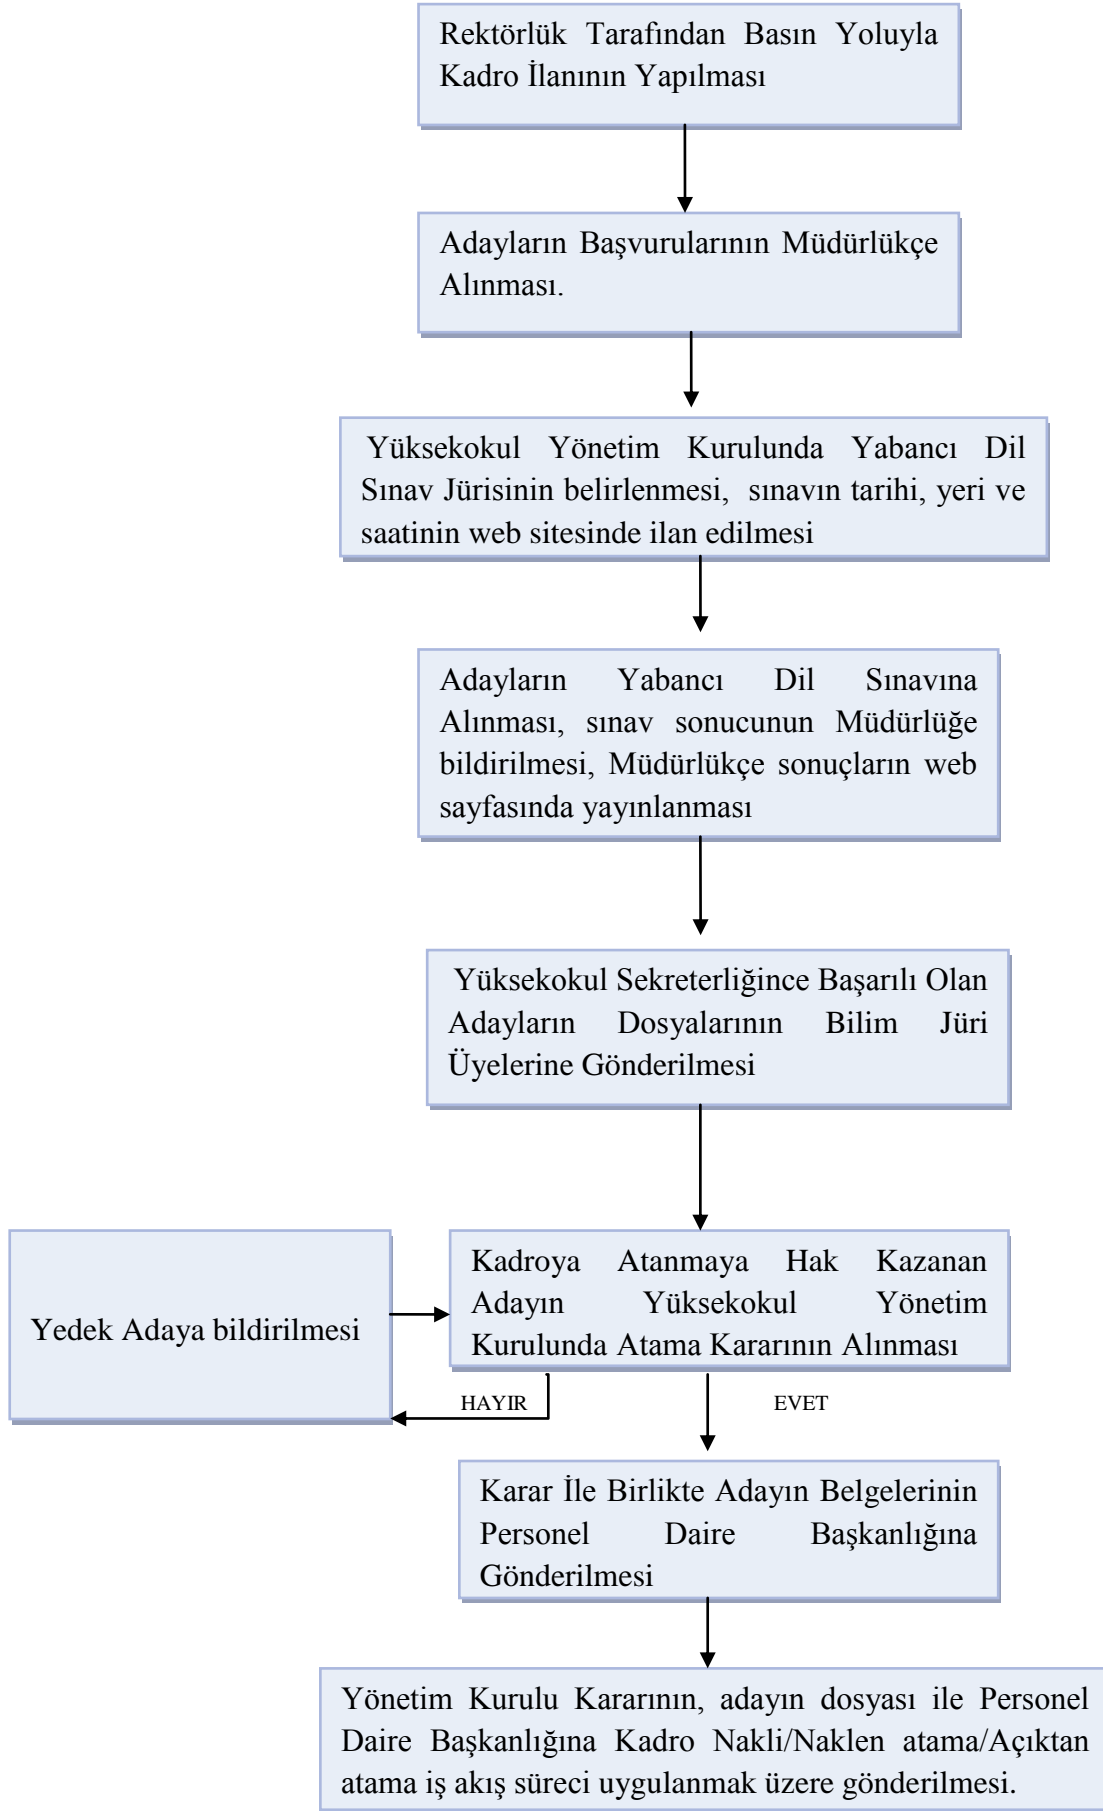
Rektörlük Tarafından Basın Yoluyla Kadro İlanının Yapılması

Adayların Başvurularının Müdürlükçe Alınması.

Yüksekokul Yönetim Kurulunda Yabancı Dil Sınav Jürisinin belirlenmesi, sınavın tarihi, yeri ve saatinin web sitesinde ilan edilmesi

Adayların Yabancı Dil Sınavına Alınması, sınav sonucunun Müdürlüğe bildirilmesi, Müdürlükçe sonuçların web sayfasında yayınlanması

Yüksekokul Sekreterliğince Başarılı Olan Adayların Dosyalarının Bilim Jüri Üyelerine Gönderilmesi

Yedek Adaya bildirilmesi

Kadroya Atanmaya Hak Kazanan Adayın Yüksekokul Yönetim Kurulunda Atama Kararının Alınması

HAYIR

EVET

Karar İle Birlikte Adayın Belgelerinin Personel Daire Başkanlığına Gönderilmesi

Yönetim Kurulu Kararının, adayın dosyası ile Personel Daire Başkanlığına Kadro Nakli/Naklen atama/Açıktan atama iş akış süreci uygulanmak üzere gönderilmesi.